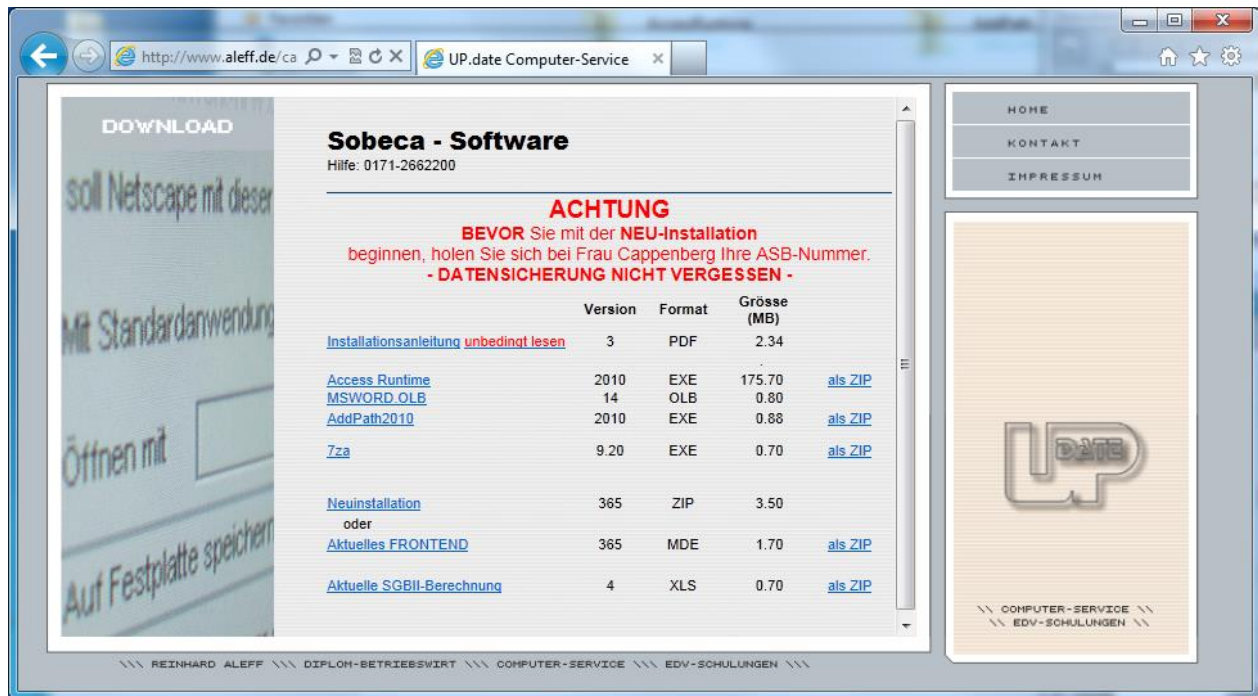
http://www.aleff.de/ca

UP.date Computer-Service

DOWNLOAD

soll Netscape mit dieser

Mit Standardanwendung

Öffnen mit

Auf Festplatte speichern

Sobeca - Software
Hilfe: 0171-2662200

ACHTUNG
BEVOR Sie mit der NEU-Installation beginnen, holen Sie sich bei Frau Cappenberg Ihre ASB-Nummer.
- DATENSICHERUNG NICHT VERGESSEN -

| | Version | Format | Grösse (MB) | |
|---|---|---|---|---|
| Installationsanleitung unbedingt lesen | 3 | PDF | 2.34 | |
| Access Runtime | 2010 | EXE | 175.70 | als ZIP |
| MSWORD.OLB | 14 | OLB | 0.80 | |
| AddPath2010 | 2010 | EXE | 0.88 | als ZIP |
| 7za | 9.20 | EXE | 0.70 | als ZIP |
| Neuinstallation | 365 | ZIP | 3.50 | |
| oder | | | | |
| Aktuelles FRONTEND | 365 | MDE | 1.70 | als ZIP |
| Aktuelle SGBII-Berechnung | 4 | XLS | 0.70 | als ZIP |

HOME
KONTAKT
IMPRESSUM

UP DATE

\\ COMPUTER-SERVICE \\
\\ EDV-SCHULUNGEN \\

\\\ REINHARD ALEFF \\\ DIPLOM-BETRIEBSWIRT \\\ COMPUTER-SERVICE \\\ EDV-SCHULUNGEN \\\